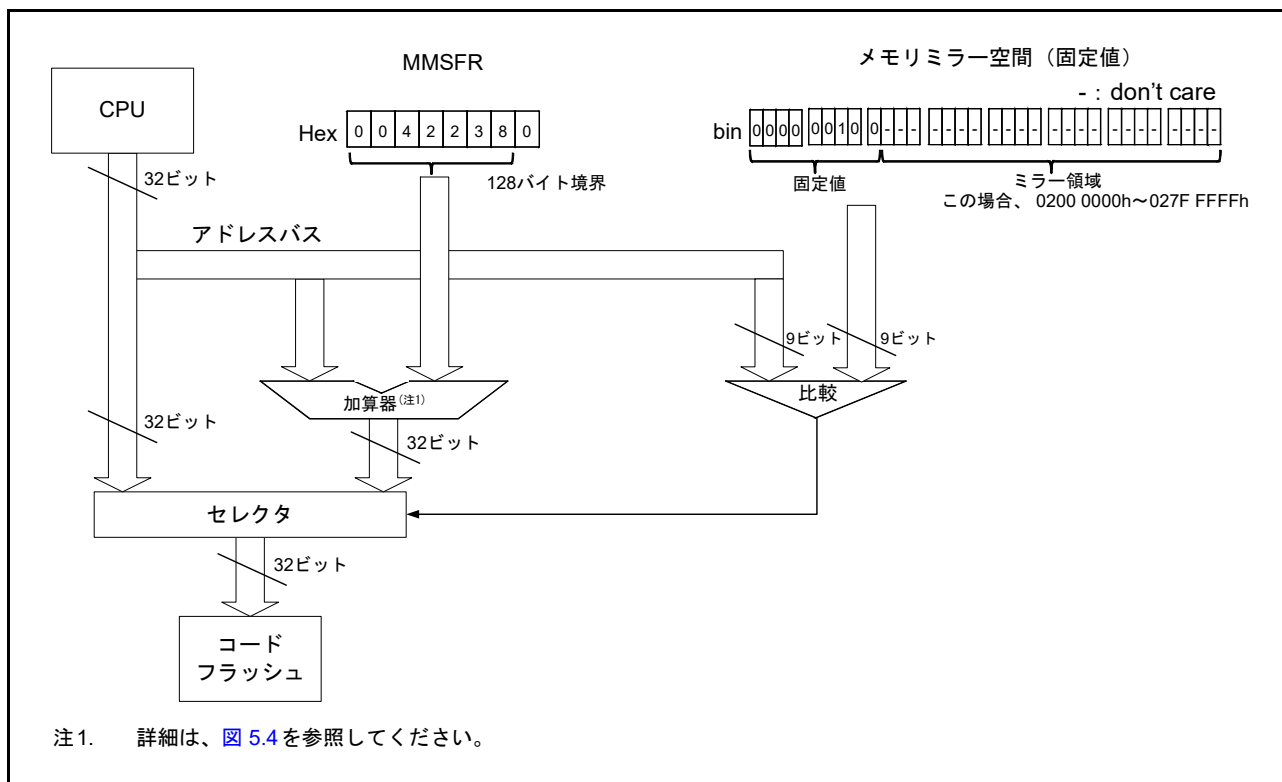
MMSFR

メモリミラー空間（固定値）

- : don't care

CPU

Hex

| 0 | 0 | 4 | 2 | 2 | 3 | 8 | 0 |
|---|---|---|---|---|---|---|---|

bin 0000 0010 0--- ---- ---- ---- ---- ----

32ビット

128バイト境界

固定値

ミラー領域
この場合、 0200 0000h～027F FFFFh

アドレスバス

9ビット

9ビット

32ビット

加算器(注1)

比較

32ビット

セレクタ

32ビット

コード
フラッシュ

注1. 詳細は、図 5.4を参照してください。